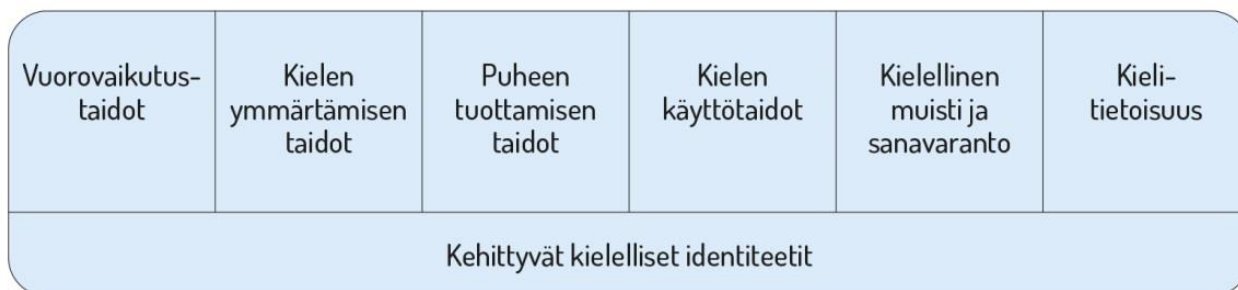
| Vuorovaikutus-taidot | Kielen ymmärtämisen taidot | Puheen tuottamisen taidot | Kielen käyttötaidot | Kielellinen muisti ja sanavaranto | Kieli-tietoisuus |
|---|---|---|---|---|---|
| Kehittyvät kielelliset identiteetit | | | | | |